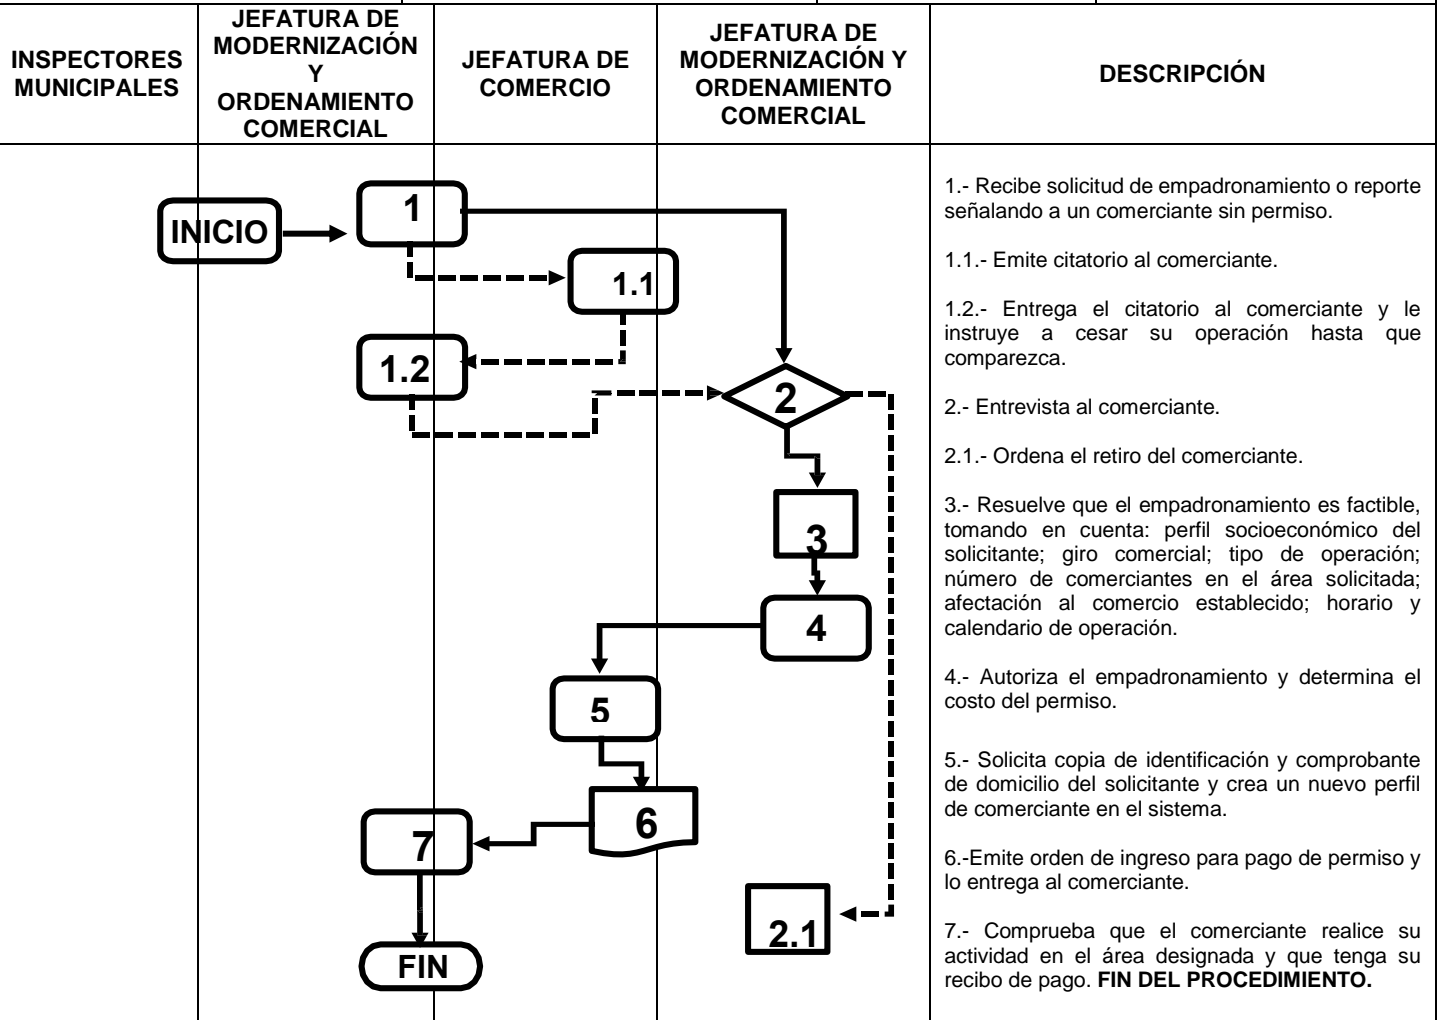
| INSPECTORES MUNICIPALES | JEFATURA DE MODERNIZACIÓN Y ORDENAMIENTO COMERCIAL | JEFATURA DE COMERCIO | JEFATURA DE MODERNIZACIÓN Y ORDENAMIENTO COMERCIAL | DESCRIPCIÓN |
|---|---|---|---|---|

INICIO
1
1.1
1.2
2
3
4
5
6
7
2.1
FIN

1.- Recibe solicitud de empadronamiento o reporte señalando a un comerciante sin permiso.

1.1.- Emite citatorio al comerciante.

1.2.- Entrega el citatorio al comerciante y le instruye a cesar su operación hasta que comparezca.

2.- Entrevista al comerciante.

2.1.- Ordena el retiro del comerciante.

3.- Resuelve que el empadronamiento es factible, tomando en cuenta: perfil socioeconómico del solicitante; giro comercial; tipo de operación; número de comerciantes en el área solicitada; afectación al comercio establecido; horario y calendario de operación.

4.- Autoriza el empadronamiento y determina el costo del permiso.

5.- Solicita copia de identificación y comprobante de domicilio del solicitante y crea un nuevo perfil de comerciante en el sistema.

6.-Emite orden de ingreso para pago de permiso y lo entrega al comerciante.

7.- Comprueba que el comerciante realice su actividad en el área designada y que tenga su recibo de pago. **FIN DEL PROCEDIMIENTO.**